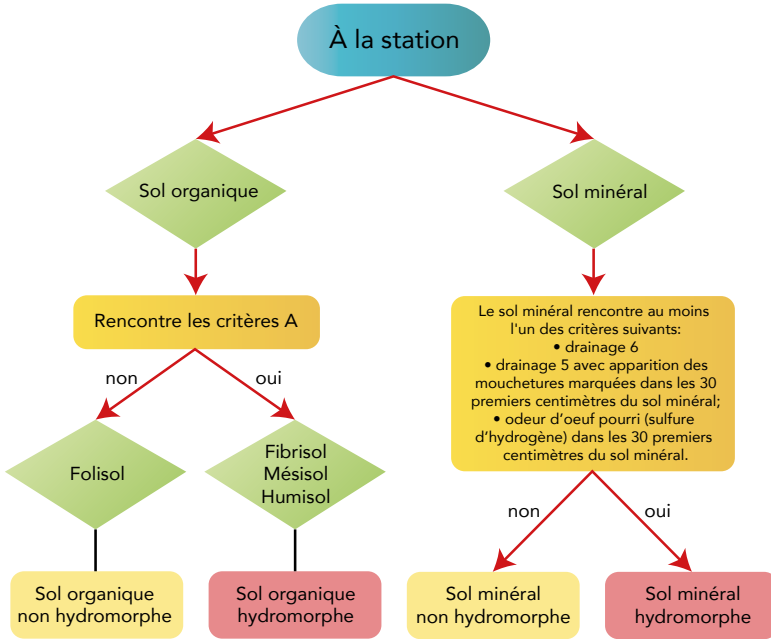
À la station

Sol organique

Rencontre les critères A

non

oui

Folisol

Fibrisol
Mésisol
Humisol

Sol organique non hydromorphe

Sol organique hydromorphe

Sol minéral

Le sol minéral rencontre au moins l'un des critères suivants:
• drainage 6
• drainage 5 avec apparition des mouchetures marquées dans les 30 premiers centimètres du sol minéral;
• odeur d'oeuf pourri (sulfure d'hydrogène) dans les 30 premiers centimètres du sol minéral.

non

oui

Sol minéral non hydromorphe

Sol minéral hydromorphe